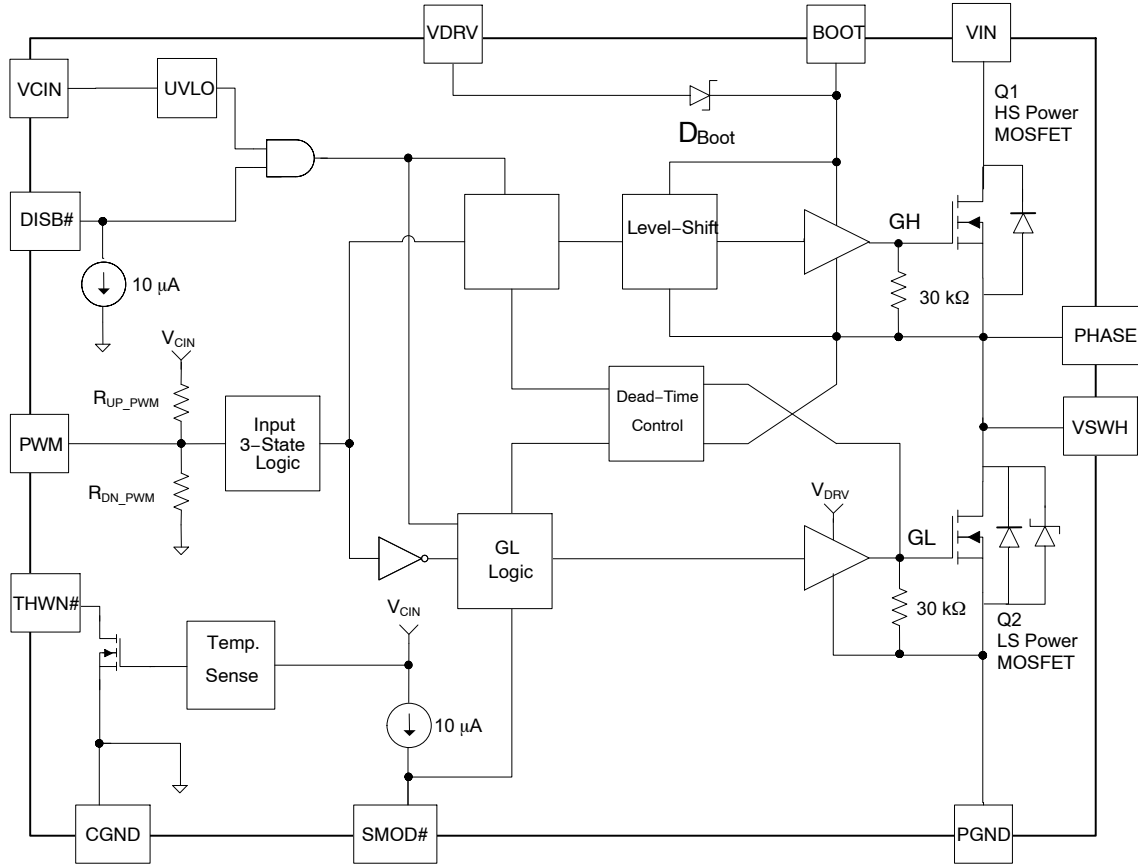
VDRV

BOOT

VIN

VCIN

UVLO

Q1
HS Power
MOSFET

$D_{Boot}$

DISB#

Level−Shift

GH

$10\ \mu A$

$30\ k\Omega$

PHASE

$V_{CIN}$

$R_{UP\_PWM}$

Input
3−State
Logic

Dead−Time
Control

VSWH

PWM

$R_{DN\_PWM}$

$V_{DRV}$

GL
Logic

GL

THWN#

$30\ k\Omega$

Q2
LS Power
MOSFET

$V_{CIN}$

Temp.
Sense

$10\ \mu A$

CGND

SMOD#

PGND